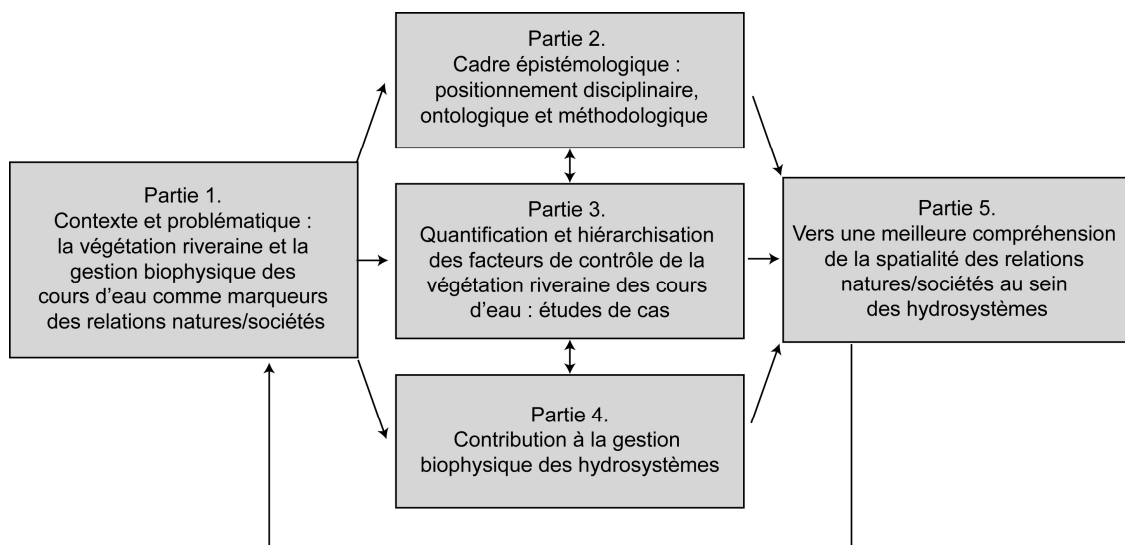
Partie 2.
Cadre épistémologique : positionnement disciplinaire, ontologique et méthodologique

Partie 1.
Contexte et problématique : la végétation riveraine et la gestion biophysique des cours d'eau comme marqueurs des relations natures/sociétés

Partie 3.
Quantification et hiérarchisation des facteurs de contrôle de la végétation riveraine des cours d'eau : études de cas

Partie 5.
Vers une meilleure compréhension de la spatialité des relations natures/sociétés au sein des hydrosystèmes

Partie 4.
Contribution à la gestion biophysique des hydrosystèmes